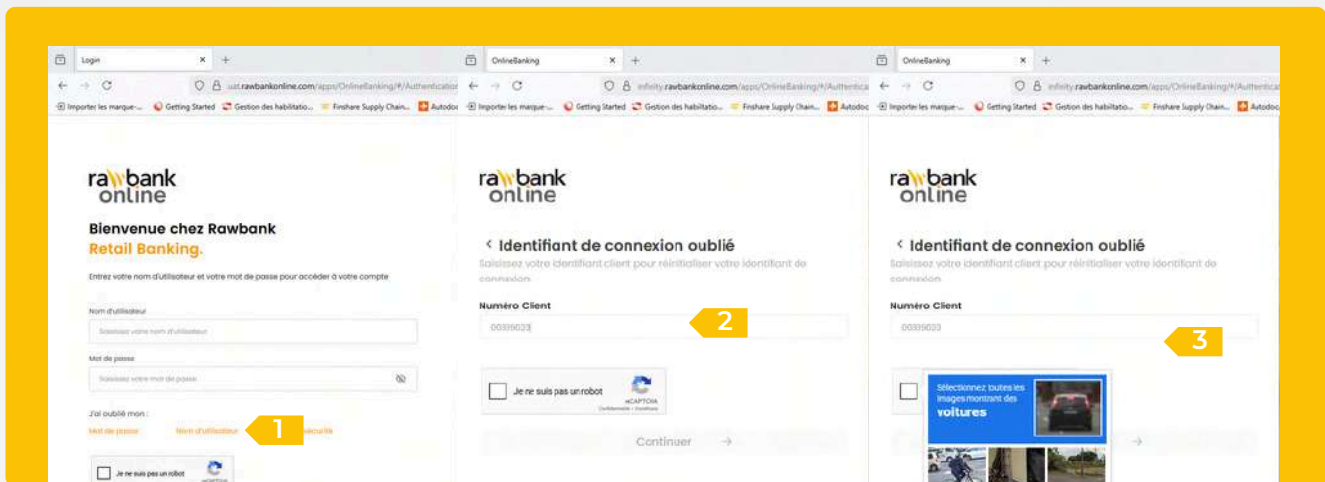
Login × +
← → C uat.rawbankonline.com/apps/OnlineBanking/#/Authenticatior
Importer les marque... Getting Started Gestion des habilitatio... Finshare Supply Chain... Autodoc

rawbank online

Bienvenue chez Rawbank
Retail Banking.

Entrez votre nom d'utilisateur et votre mot de passe pour accéder à votre compte

Nom d'utilisateur
Saisissez votre nom d'utilisateur

Mot de passe
Saisissez votre mot de passe

J'ai oublié mon :
Mot de passe Nom d'utilisateur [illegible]écurité

1

Je ne suis pas un robot

OnlineBanking × +
← → C infinity.rawbankonline.com/apps/OnlineBanking/#/Authentica
Importer les marque... Getting Started Gestion des habilitatio... Finshare Supply Chain... Autodoc

rawbank online

< Identifiant de connexion oublié
Saisissez votre identifiant client pour réinitialiser votre identifiant de connexion

Numéro Client
00335023

2

Je ne suis pas un robot
reCAPTCHA
Confidentialité - Conditions

Continuer →

OnlineBanking × +
← → C infinity.rawbankonline.com/apps/OnlineBanking/#/Authentica
Importer les marque... Getting Started Gestion des habilitatio... Finshare Supply Chain... Autodoc

rawbank online

< Identifiant de connexion oublié
Saisissez votre identifiant client pour réinitialiser votre identifiant de connexion

Numéro Client
00335023

3

Sélectionnez toutes les images montrant des
voitures

→